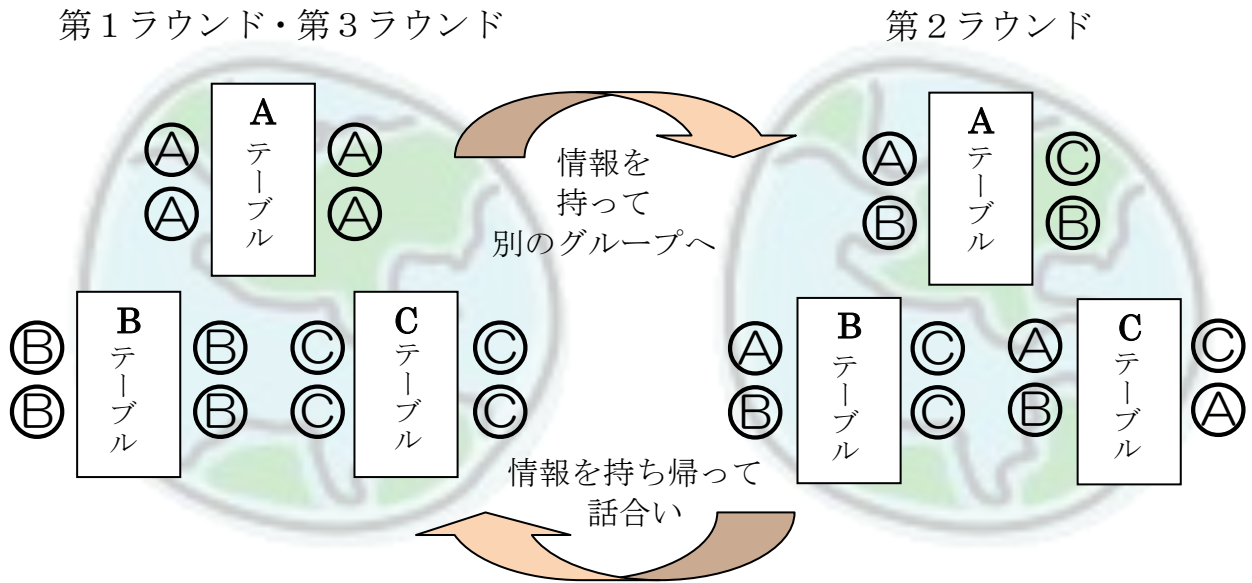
第１ラウンド・第３ラウンド

Ⓐ Ⓐ
Ⓐ Ⓐ
A テーブル

Ⓑ Ⓑ
Ⓑ Ⓑ
B テーブル

Ⓒ Ⓒ
Ⓒ Ⓒ
C テーブル

情報を持って別のグループへ

第２ラウンド

Ⓐ Ⓒ
Ⓑ Ⓑ
A テーブル

Ⓐ Ⓒ
Ⓑ Ⓒ
B テーブル

Ⓐ Ⓒ
Ⓑ Ⓐ
C テーブル

情報を持ち帰って話合い